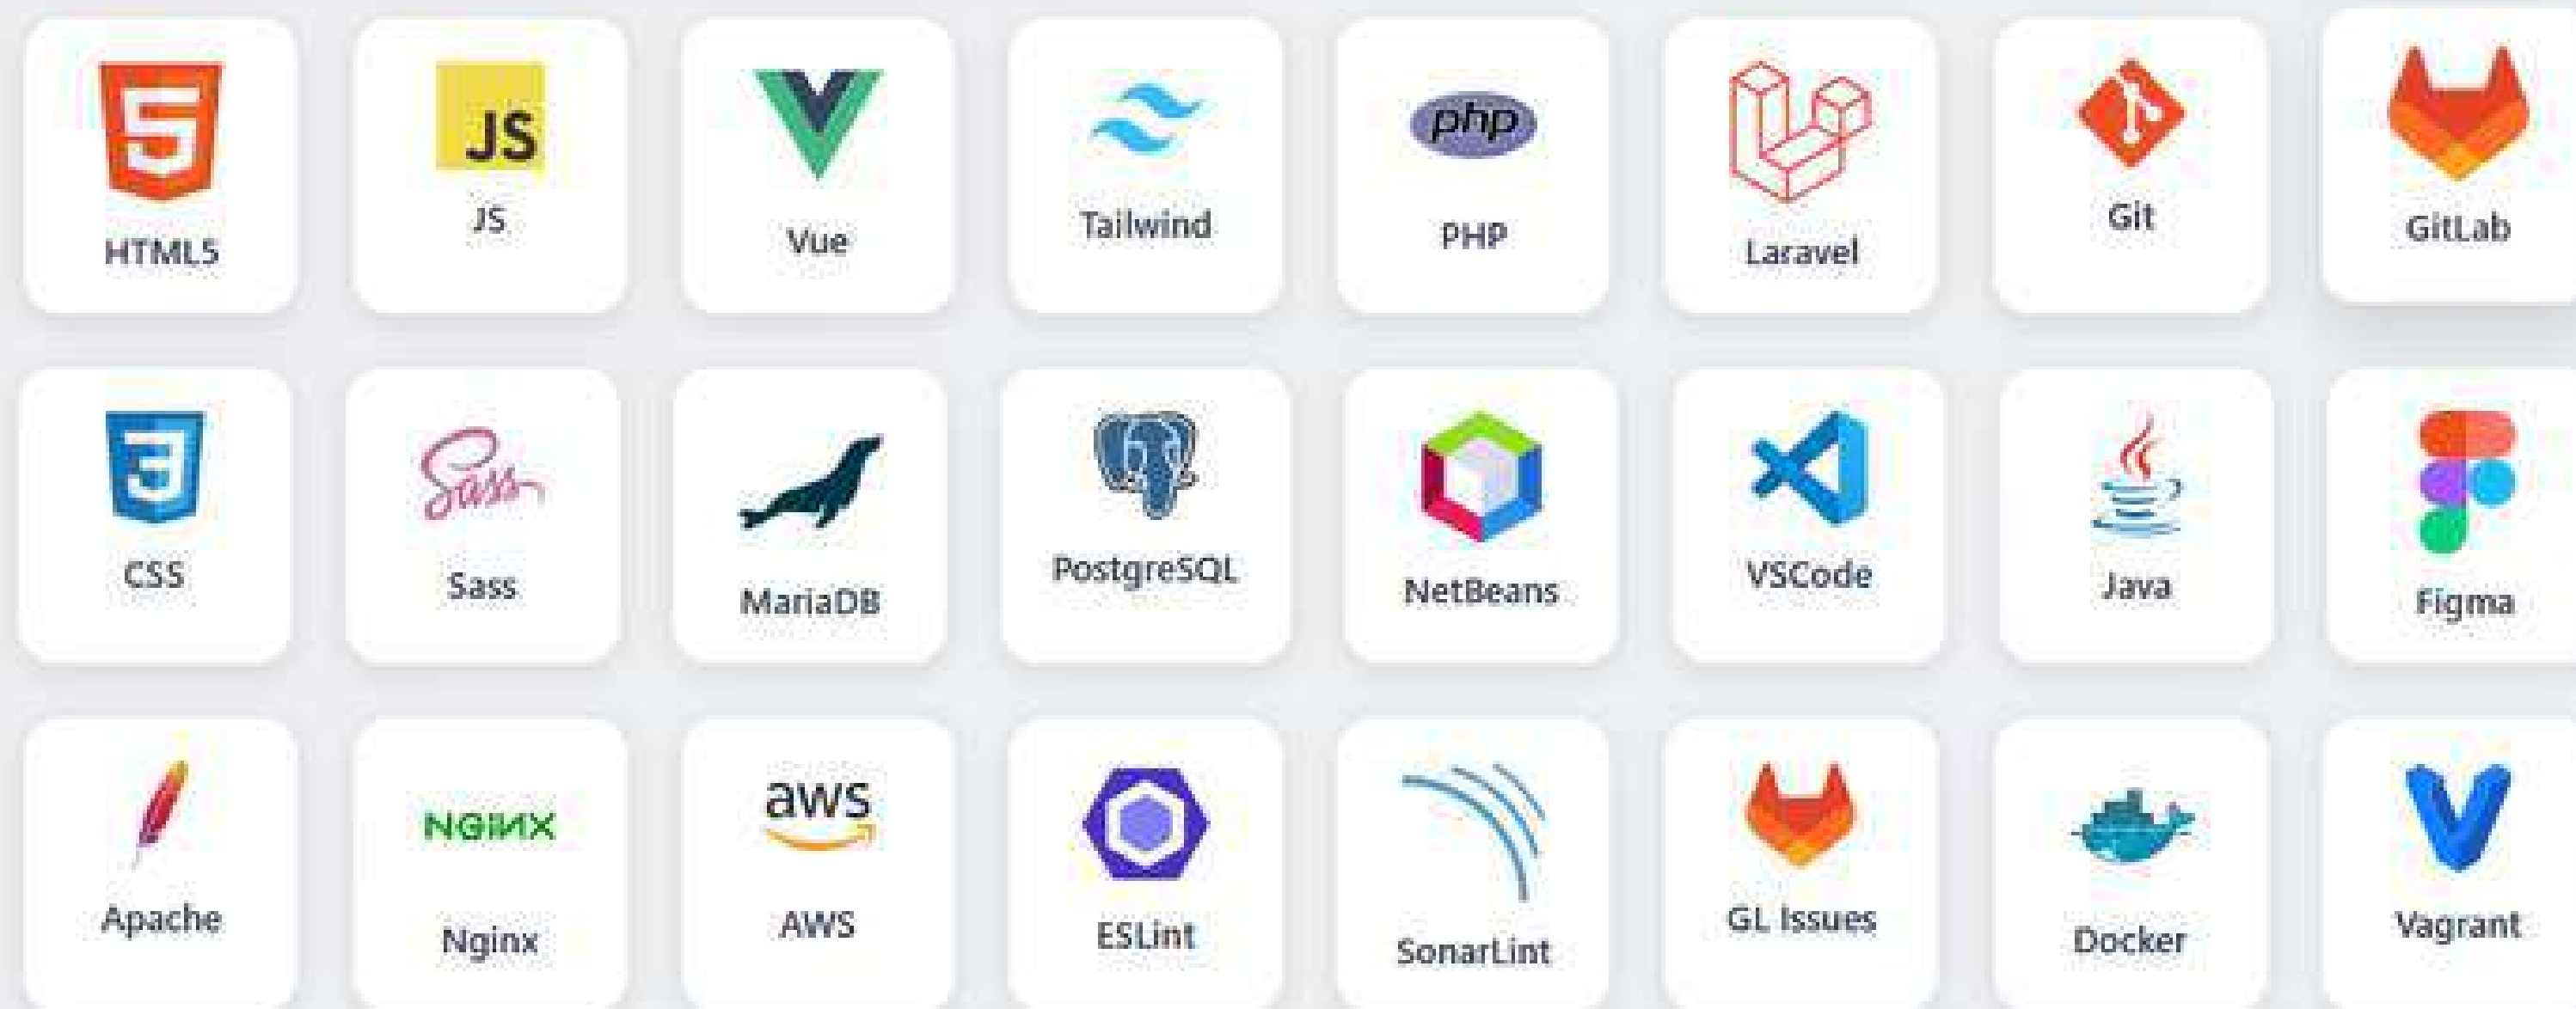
5
HTML5

JS
JS

Vue

Tailwind

php
PHP

Laravel

Git

GitLab

3
CSS

Sass
Sass

MariaDB

PostgreSQL

NetBeans

VSCode

Java

Figma

Apache

NGINX
Nginx

aws
AWS

ESLint

SonarLint

GL Issues

Docker

Vagrant